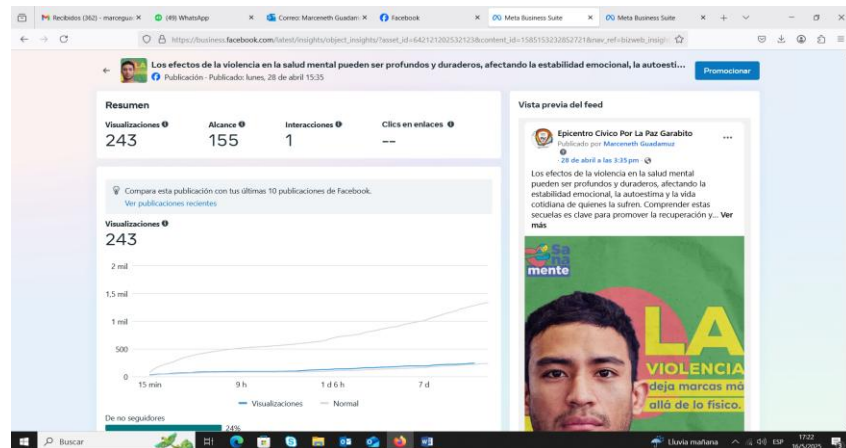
M Recibidos (362) - marceguo ×
(49) WhatsApp ×
Correo: Marceneth Guadam ×
Facebook ×
Meta Business Suite ×
Meta Business Suite ×

https://business.facebook.com/latest/insights/object_insights/?asset_id=642121202532123&content_id=158515323285272​1&nav_ref=bizweb_insigh

Los efectos de la violencia en la salud mental pueden ser profundos y duraderos, afectando la estabilidad emocional, la autoesti...
Publicación · Publicado: lunes, 28 de abril 15:35

Promocionar

Resumen

| Visualizaciones | Alcance | Interacciones | Clics en enlaces |
|---|---|---|---|
| 243 | 155 | 1 | -- |

Compara esta publicación con tus últimas 10 publicaciones de Facebook.
Ver publicaciones recientes

Visualizaciones
243

2 mil
1,5 mil
1 mil
500
0
15 min
9 h
1 d 6 h
7 d

Visualizaciones
Normal

De no seguidores
24%

Vista previa del feed

Epicentro Cívico Por La Paz Garabito
Publicado por Marceneth Guadamuz
· 28 de abril a las 3:35 pm ·

Los efectos de la violencia en la salud mental pueden ser profundos y duraderos, afectando la estabilidad emocional, la autoestima y la vida cotidiana de quienes la sufren. Comprender estas secuelas es clave para promover la recuperación y... Ver más

Sa na mente
LA
VIOLENCIA
deja marcas má
allá de lo físico.

Buscar
Lluvia mañana
ESP
17:22
16/5/2025